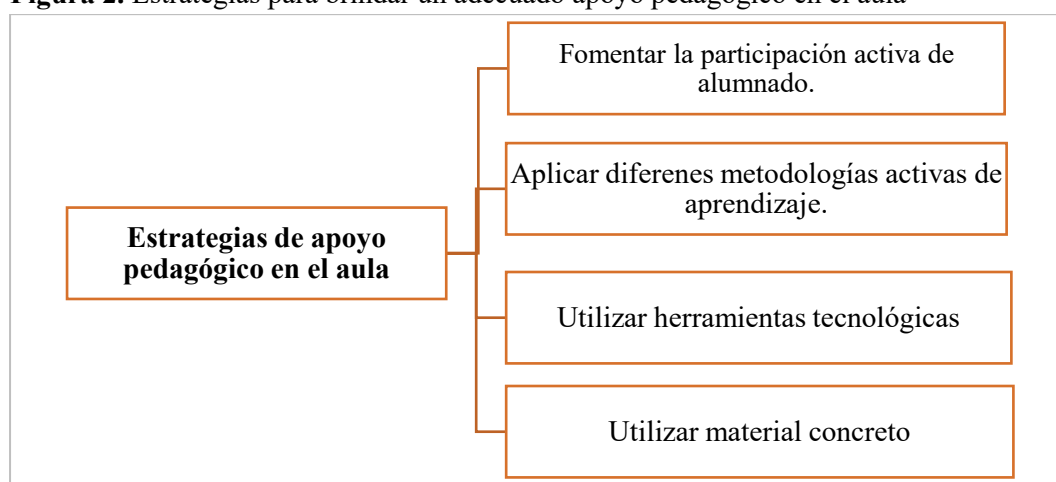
**Figura 2.** Estrategias para brindar un adecuado apoyo pedagógico en el aula

**Estrategias de apoyo pedagógico en el aula**

Fomentar la participación activa de alumnado.

Aplicar diferenes metodologías activas de aprendizaje.

Utilizar herramientas tecnológicas

Utilizar material concreto